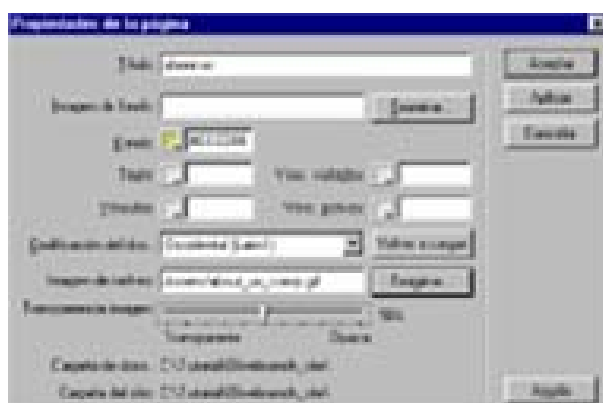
Propiedades de la página

Título: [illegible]
Imagen de fondo: Examinar...
Fondo: #CCCCCC
Texto:
Vínc. visitados:
Vínculos:
Vínc. activos:
Codificación del doc.: Occidental (Latin1)
Volver a cargar
Imagen de rastreo: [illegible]
Examinar...
Transparencia imagen: 50%
Transparente
Opaca
Carpeta de docs: C:\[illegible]
Carpeta del sitio: C:\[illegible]

Aceptar
Aplicar
Cancelar
Ayuda